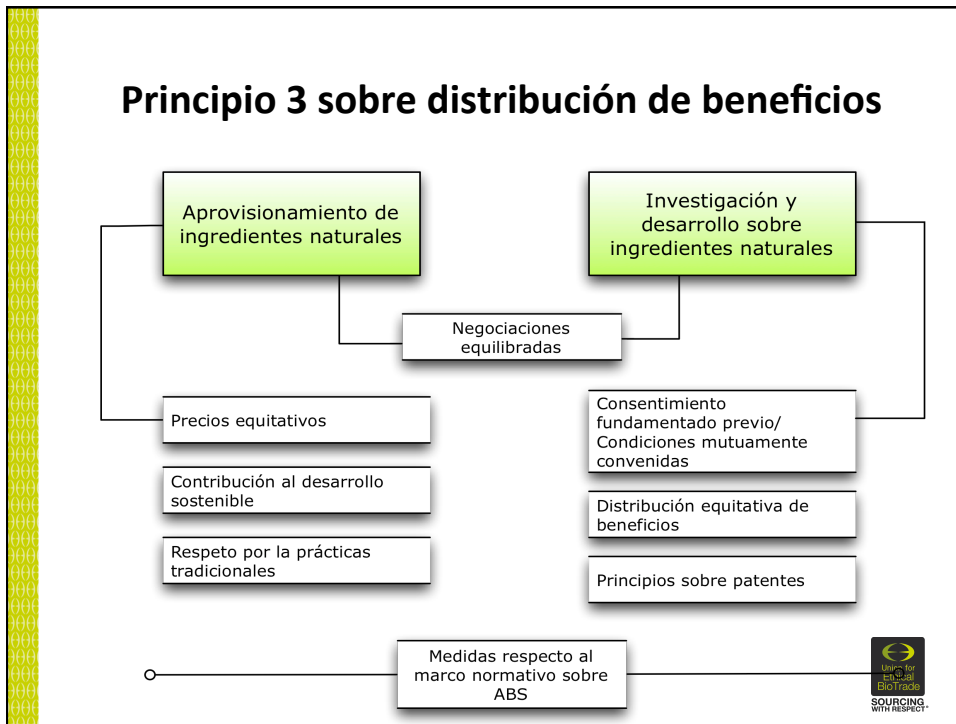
Principio 3 sobre distribución de beneficios

Aprovisionamiento de ingredientes naturales

Investigación y desarrollo sobre ingredientes naturales

Negociaciones equilibradas

Precios equitativos

Contribución al desarrollo sostenible

Respeto por la prácticas tradicionales

Consentimiento fundamentado previo/ Condiciones mutuamente convenidas

Distribución equitativa de beneficios

Principios sobre patentes

Medidas respecto al marco normativo sobre ABS

Union for Ethical BioTrade
SOURCING WITH RESPECT